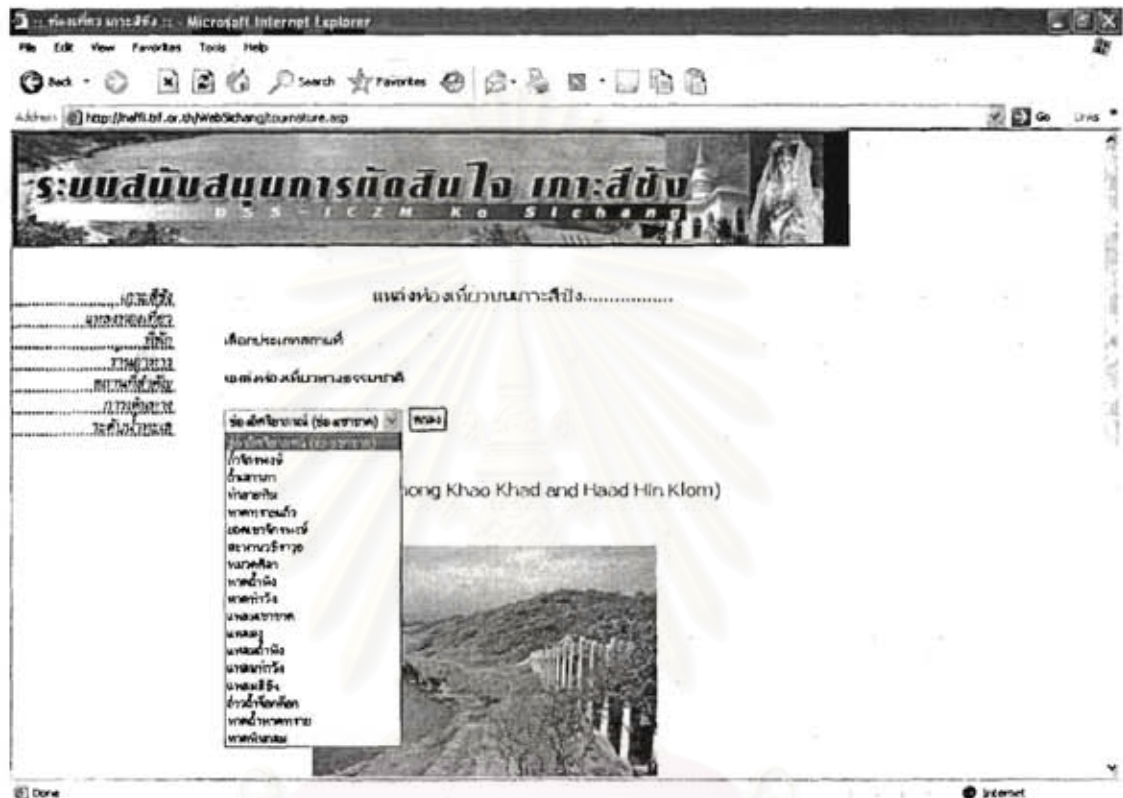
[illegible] - Microsoft Internet Explorer

File Edit View Favorites Tools Help

Back Search Favorites

Address http://naffi.bf.or.th/WebSichang/tourinature.asp Go Links

ระบบสนับสนุนการตัดสินใจ เกาะสีชัง
DSS - ICZM Ko Sichang

เกาะสีชัง
แหล่งท่องเที่ยว
ที่พัก
ร้านอาหาร
สถานที่สำคัญ
การเดินทาง
ระดับน้ำทะเล

แหล่งท่องเที่ยวบนเกาะสีชัง..............

เลือกประเภทสถานที่

แหล่งท่องเที่ยวทางธรรมชาติ

ช่องเขาขาด (ช่องเขาขาด) ตกลง

ช่องเขาขาด (ช่องเขาขาด)
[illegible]
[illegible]
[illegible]
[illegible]
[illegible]
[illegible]
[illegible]
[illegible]
หาดถ้ำพัง
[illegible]
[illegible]
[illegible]
แหลมถ้ำพัง
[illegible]
แหลมสีชัง
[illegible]
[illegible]
หาดหินกลม

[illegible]hong Khao Khad and Haad Hin Klom)

Done Internet